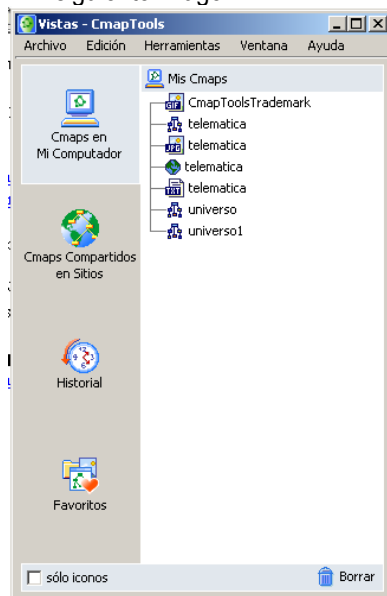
Vistas - CmapTools

Archivo Edición Herramientas Ventana Ayuda

Cmaps en Mi Computador

Cmaps Compartidos en Sitios

Historial

Favoritos

Mis Cmaps
CmapToolsTrademark
telematica
telematica
telematica
telematica
universo
universo1

sólo iconos

Borrar